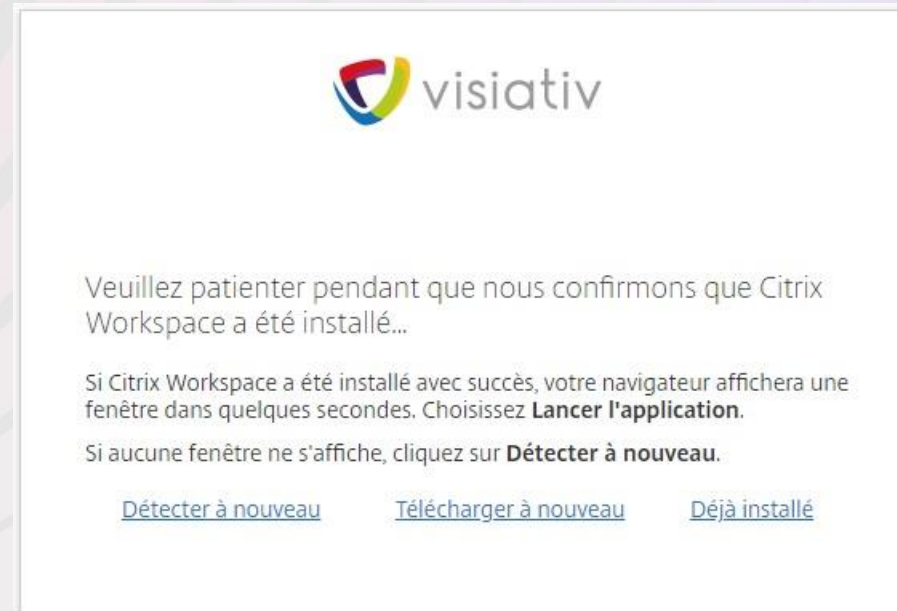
visiativ

Veuillez patienter pendant que nous confirmons que Citrix Workspace a été installé...

Si Citrix Workspace a été installé avec succès, votre navigateur affichera une fenêtre dans quelques secondes. Choisissez **Lancer l'application**.

Si aucune fenêtre ne s'affiche, cliquez sur **Détecter à nouveau**.

Détecter à nouveau Télécharger à nouveau Déjà installé